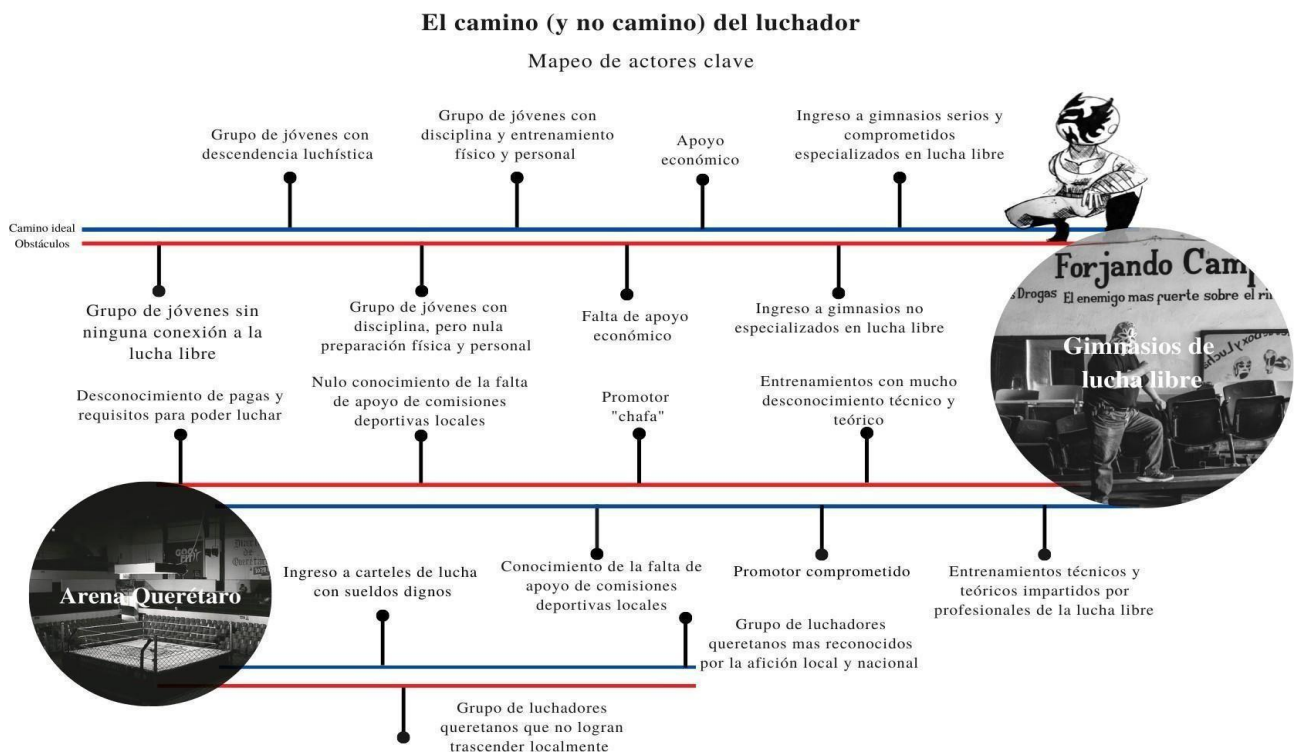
El camino (y no camino) del luchador

Mapeo de actores clave

Camino ideal
Obstáculos

Grupo de jóvenes con descendencia luchística

Grupo de jóvenes con disciplina y entrenamiento físico y personal

Apoyo económico

Ingreso a gimnasios serios y comprometidos especializados en lucha libre

Grupo de jóvenes sin ninguna conexión a la lucha libre

Grupo de jóvenes con disciplina, pero nula preparación física y personal

Falta de apoyo económico

Ingreso a gimnasios no especializados en lucha libre

Forjando Camp
s Drogas El enemigo mas puerte sobre el ri

Gimnasios de lucha libre

Desconocimiento de pagas y requisitos para poder luchar

Nulo conocimiento de la falta de apoyo de comisiones deportivas locales

Promotor "chafa"

Entrenamientos con mucho desconocimiento técnico y teórico

Arena Querétaro

Ingreso a carteles de lucha con sueldos dignos

Conocimiento de la falta de apoyo de comisiones deportivas locales

Promotor comprometido

Entrenamientos técnicos y teóricos impartidos por profesionales de la lucha libre

Grupo de luchadores queretanos mas reconocidos por la afición local y nacional

Grupo de luchadores queretanos que no logran trascender localmente